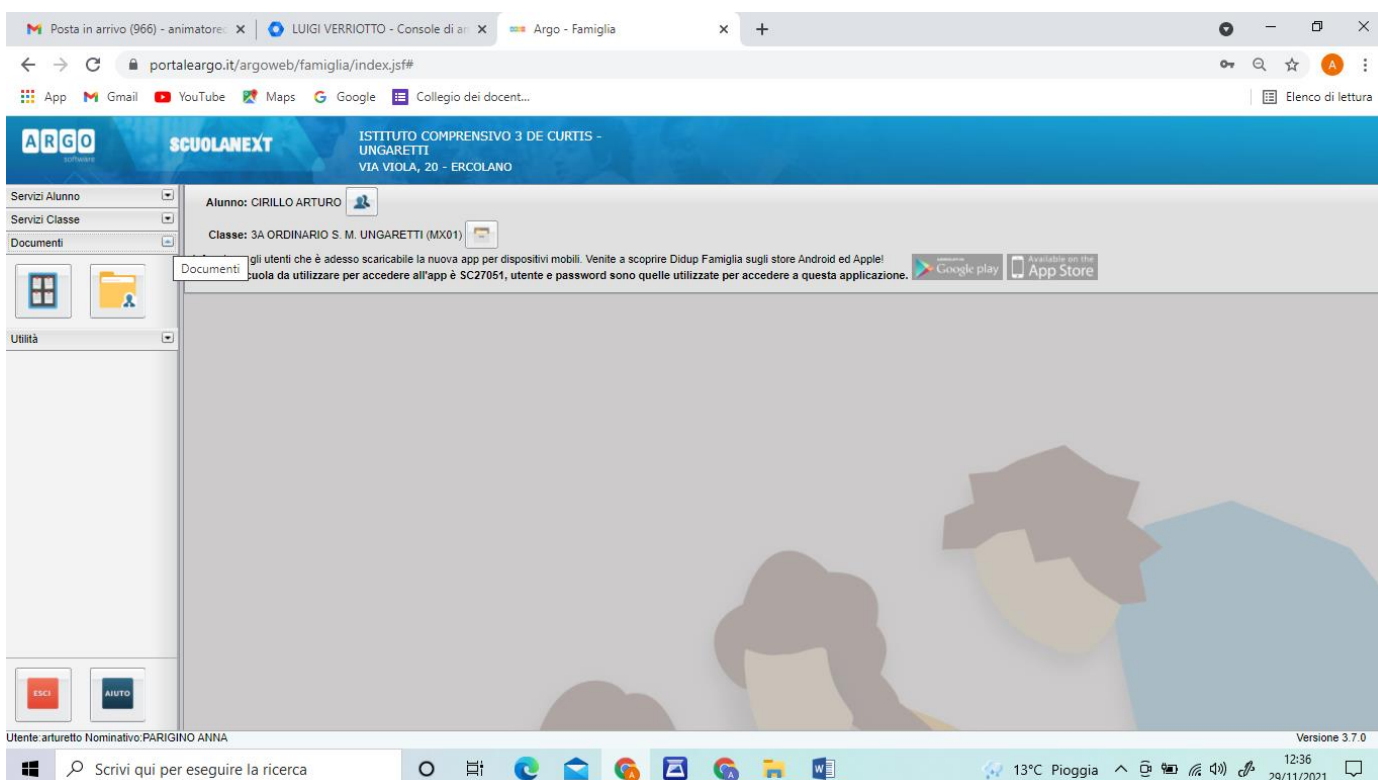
Posta in arrivo (966) - animatore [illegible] ×
LUIGI VERRIOTTO - Console di a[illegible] ×
Argo - Famiglia ×
+

portaleargo.it/argoweb/famiglia/index.jsf#

App Gmail YouTube Maps Google Collegio dei docent...
Elenco di lettura

ARGO software
SCUOLANEXT
ISTITUTO COMPRENSIVO 3 DE CURTIS - UNGARETTI
VIA VIOLA, 20 - ERCOLANO

Servizi Alunno
Servizi Classe
Documenti
Utilità

Alunno: CIRILLO ARTURO

Classe: 3A ORDINARIO S. M. UNGARETTI (MX01)

Documenti

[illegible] gli utenti che è adesso scaricabile la nuova app per dispositivi mobili. Venite a scoprire Didup Famiglia sugli store Android ed Apple!
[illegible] cuola da utilizzare per accedere all'app è SC27051, utente e password sono quelle utilizzate per accedere a questa applicazione.
Google play
Available on the App Store

ESCI
AIUTO

Utente: arturetto Nominativo: PARIGINO ANNA
Versione 3.7.0

Scrivi qui per eseguire la ricerca
13°C Pioggia
12:36
29/11/2021